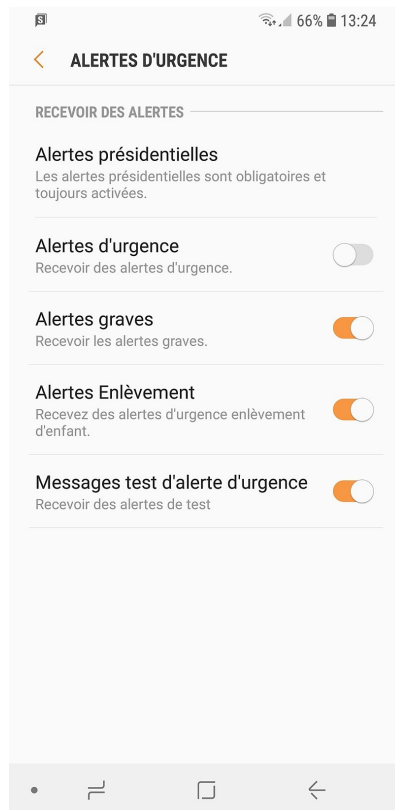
66% 13:24

ALERTES D'URGENCE

RECEVOIR DES ALERTES

Alertes présidentielles
Les alertes présidentielles sont obligatoires et toujours activées.

Alertes d'urgence
Recevoir des alertes d'urgence.

Alertes graves
Recevoir les alertes graves.

Alertes Enlèvement
Recevez des alertes d'urgence enlèvement d'enfant.

Messages test d'alerte d'urgence
Recevoir des alertes de test